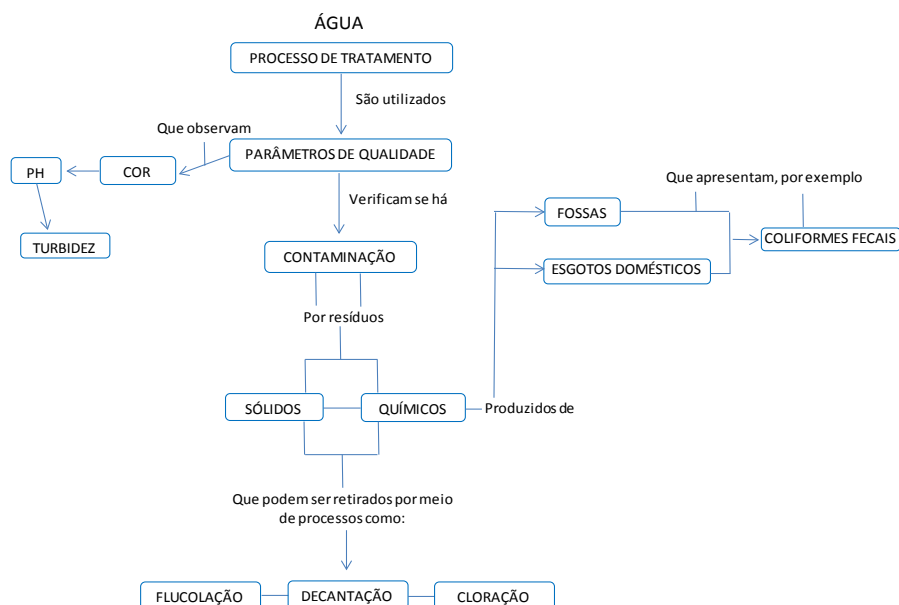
ÁGUA

PROCESSO DE TRATAMENTO

São utilizados

Que observam

PARÂMETROS DE QUALIDADE

PH

COR

TURBIDEZ

Verificam se há

CONTAMINAÇÃO

Por resíduos

Que apresentam, por exemplo

FOSSAS

ESGOTOS DOMÉSTICOS

COLIFORMES FECAIS

SÓLIDOS

QUÍMICOS

Produzidos de

Que podem ser retirados por meio de processos como:

FLUCOLAÇÃO

DECANTAÇÃO

CLORAÇÃO